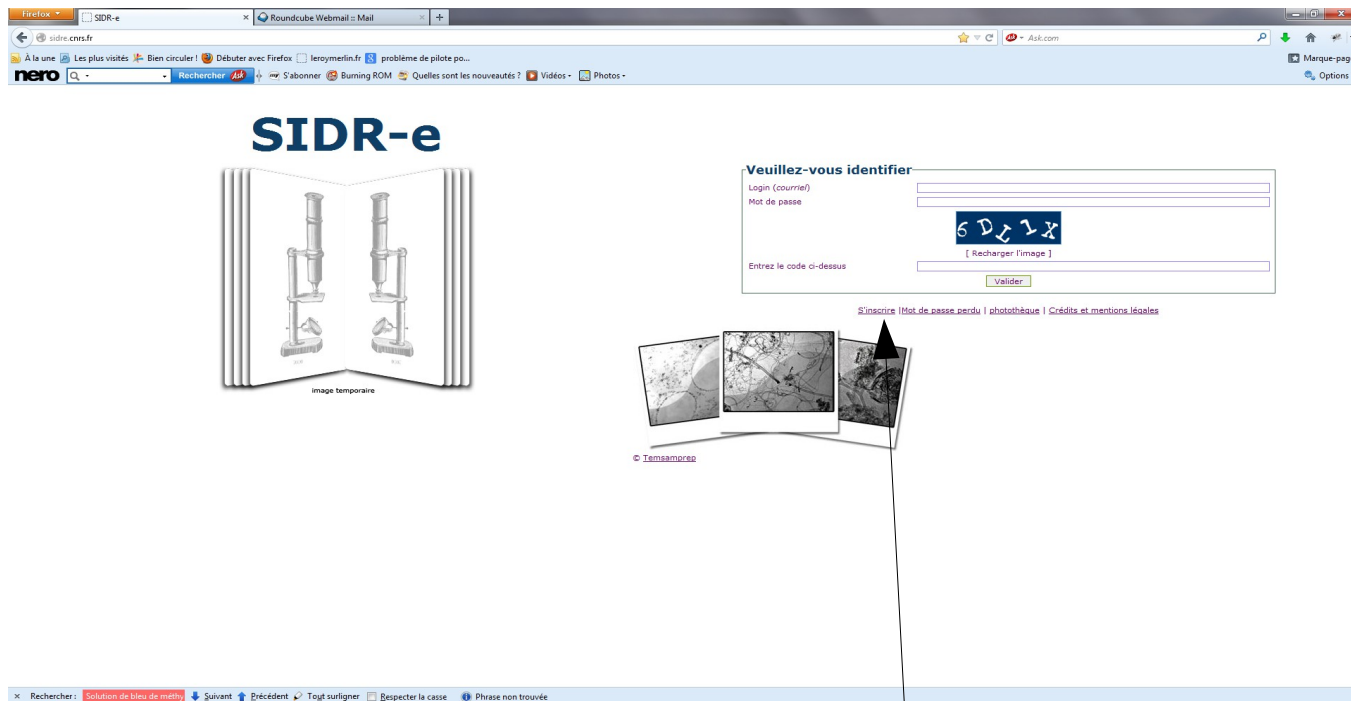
Firefox
SIDR-e
Roundcube Webmail :: Mail
sidre.cnrs.fr
Ask.com
À la une
Les plus visités
Bien circuler !
Débuter avec Firefox
leroymerlin.fr
probléme de pilote po...
Marque-pag
nero
Rechercher
S'abonner
Burning ROM
Quelles sont les nouveautés ?
Vidéos
Photos
Options

SIDR-e

image temporaire

Veuillez-vous identifier
Login (courriel)
Mot de passe
6DL1X
[ Recharger l'image ]
Entrez le code ci-dessus
Valider

S'inscrire | Mot de passe perdu | photothèque | Crédits et mentions légales

© Temsamprep

Rechercher : Solution de bleu de méthy
Suivant
Précédent
Tout surligner
Respecter la casse
Phrase non trouvée